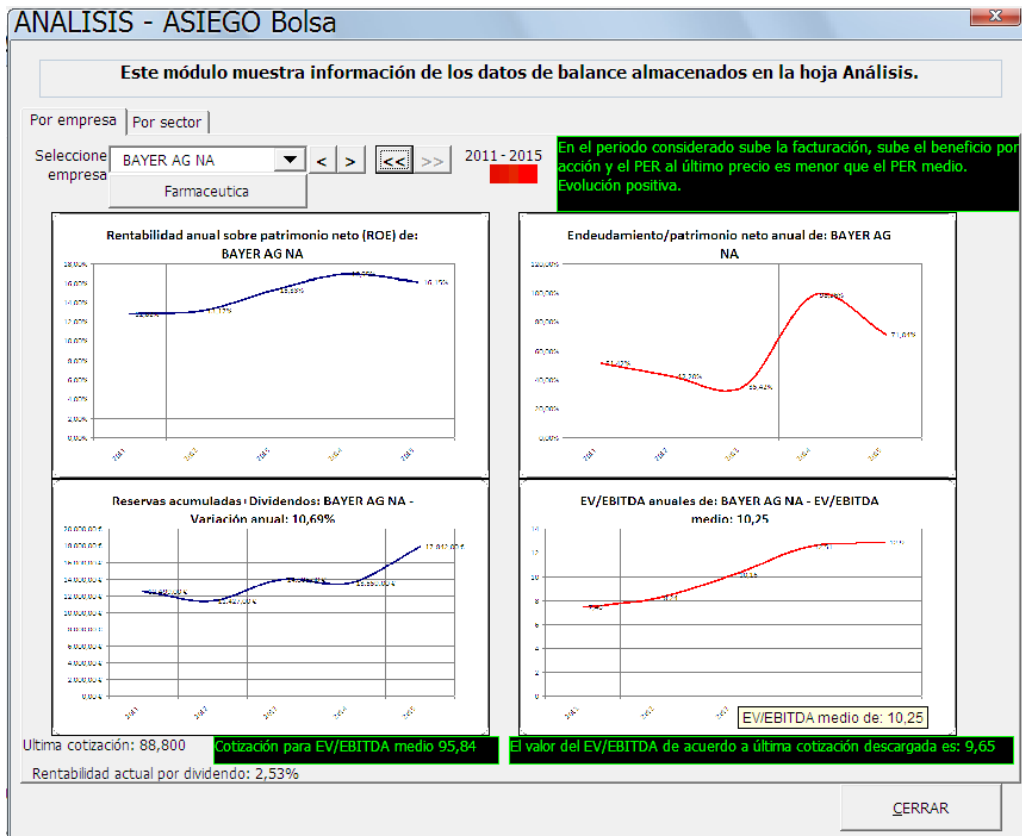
ANALISIS - ASIEGO Bolsa

Este módulo muestra información de los datos de balance almacenados en la hoja Análisis.

Por empresa | Por sector

Seleccione empresa

BAYER AG NA

< > << >>

2011 - 2015

Farmaceutica

En el periodo considerado sube la facturación, sube el beneficio por acción y el PER al último precio es menor que el PER medio. Evolución positiva.

Rentabilidad anual sobre patrimonio neto (ROE) de: BAYER AG NA

Endeudamiento/patrimonio neto anual de: BAYER AG NA

Reservas acumuladas - Dividendos: BAYER AG NA - Variación anual: 10,69%

EV/EBITDA anuales de: BAYER AG NA - EV/EBITDA medio: 10,25

EV/EBITDA medio de: 10,25

Ultima cotización: 88,800

Cotización para EV/EBITDA medio 95,84

El valor del EV/EBITDA de acuerdo a última cotización descargada es: 9,65

Rentabilidad actual por dividendo: 2,53%

CERRAR